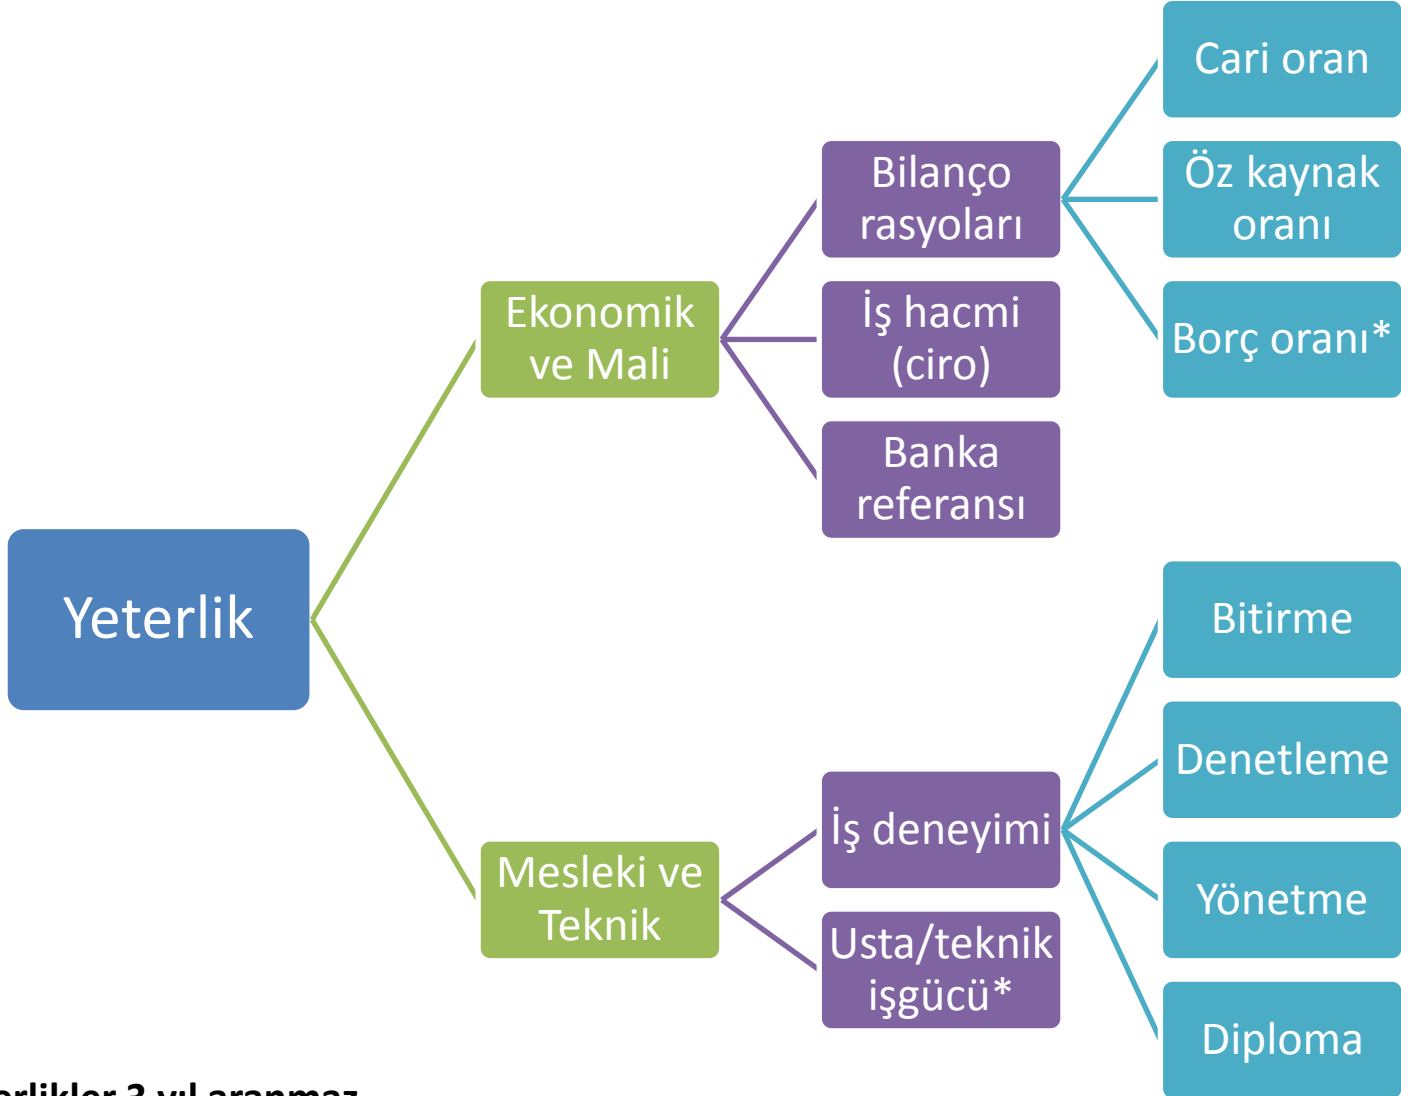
Yeterlik

Ekonomik ve Mali

Bilanço rasyoları

Cari oran

Öz kaynak oranı

Borç oranı*

İş hacmi (ciro)

Banka referansı

Mesleki ve Teknik

İş deneyimi

Bitirme

Denetleme

Yönetme

Diploma

Usta/teknik işgücü*

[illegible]rlikler 3 yıl aranmaz